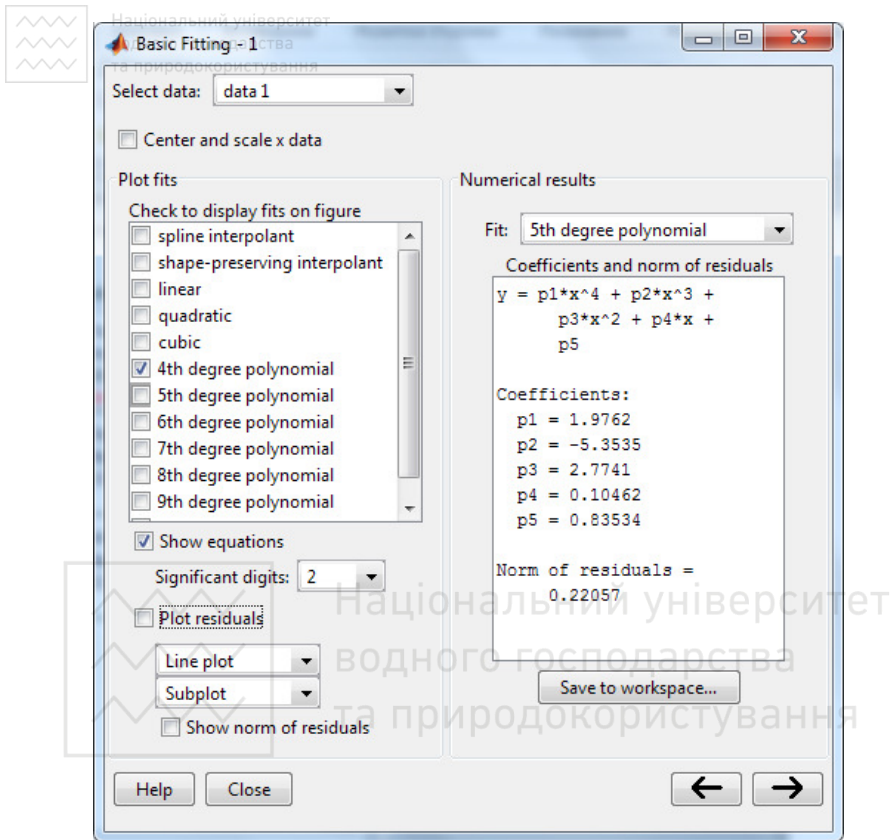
Національний університет водного господарства та природокористування

Basic Fitting - 1

Select data: data 1

Center and scale x data

Plot fits

Check to display fits on figure

spline interpolant
shape-preserving interpolant
linear
quadratic
cubic
4th degree polynomial
5th degree polynomial
6th degree polynomial
7th degree polynomial
8th degree polynomial
9th degree polynomial

Show equations

Significant digits: 2

Plot residuals

Line plot

Subplot

Show norm of residuals

Numerical results

Fit: 5th degree polynomial

Coefficients and norm of residuals

y = p1*x^4 + p2*x^3 + p3*x^2 + p4*x + p5

Coefficients:
p1 = 1.9762
p2 = -5.3535
p3 = 2.7741
p4 = 0.10462
p5 = 0.83534

Norm of residuals = 0.22057

Save to workspace...

Help Close

← →

Національний університет водного господарства та природокористування